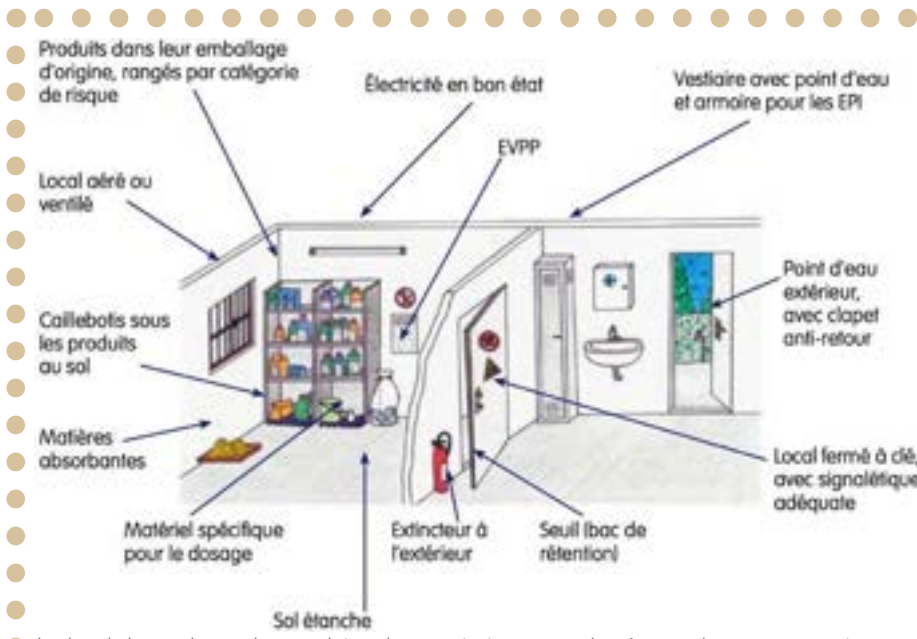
Produits dans leur emballage d'origine, rangés par catégorie de risque

Électricité en bon état

Vestiaire avec point d'eau et armoire pour les EPI

EVPP

Local aéré ou ventilé

Point d'eau extérieur, avec clapet anti-retour

Caillebotis sous les produits au sol

Matières absorbantes

Local fermé à clé, avec signalétique adéquate

Matériel spécifique pour le dosage

Extincteur à l'extérieur

Seuil (bac de rétention)

Sol étanche

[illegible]